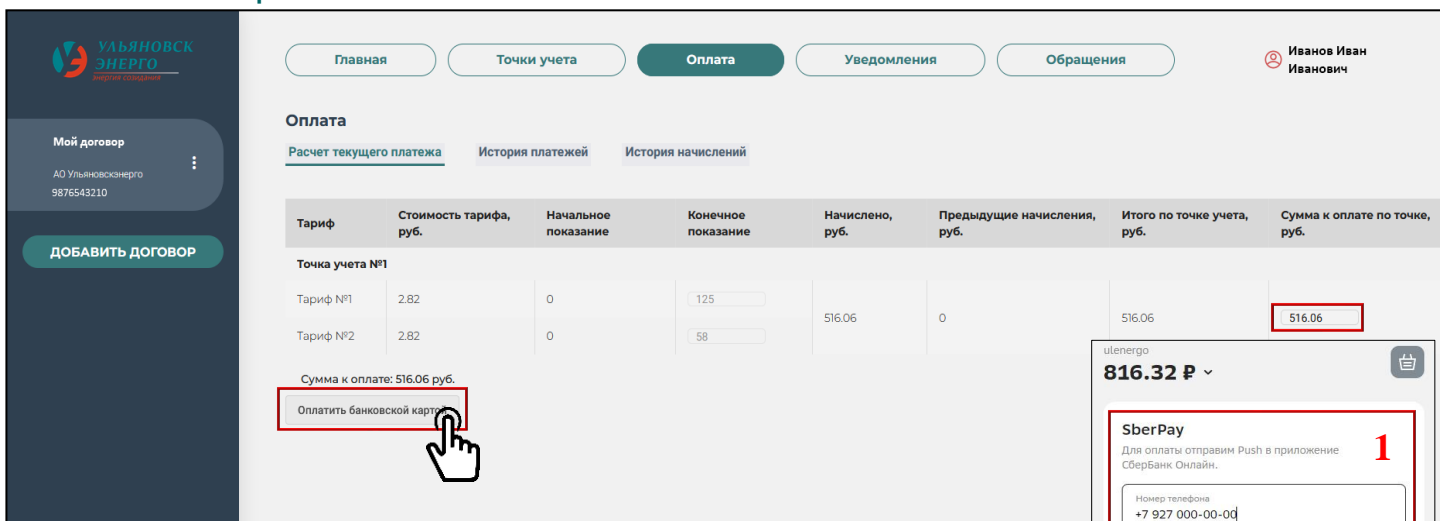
УЛЬЯНОВСК ЭНЕРГО
энергия созидания

Мой договор
АО Ульяновскэнерго
9876543210

ДОБАВИТЬ ДОГОВОР

Главная
Точки учета
Оплата
Уведомления
Обращения

Иванов Иван Иванович

Оплата

Расчет текущего платежа
История платежей
История начислений

| Тариф | Стоимость тарифа, руб. | Начальное показание | Конечное показание | Начислено, руб. | Предыдущие начисления, руб. | Итого по точке учета, руб. | Сумма к оплате по точке, руб. |
|---|---|---|---|---|---|---|---|
| Точка учета №1 | | | | | | | |
| Тариф №1 | 2.82 | 0 | 125 | 516.06 | 0 | 516.06 | 516.06 |
| Тариф №2 | 2.82 | 0 | 58 | | | | |

Сумма к оплате: 516.06 руб.

Оплатить банковской карт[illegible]

ulenergo
816.32 ₽

SberPay
Для оплаты отправим Push в приложение СберБанк Онлайн.
1

Номер телефона
+7 927 000-00-00